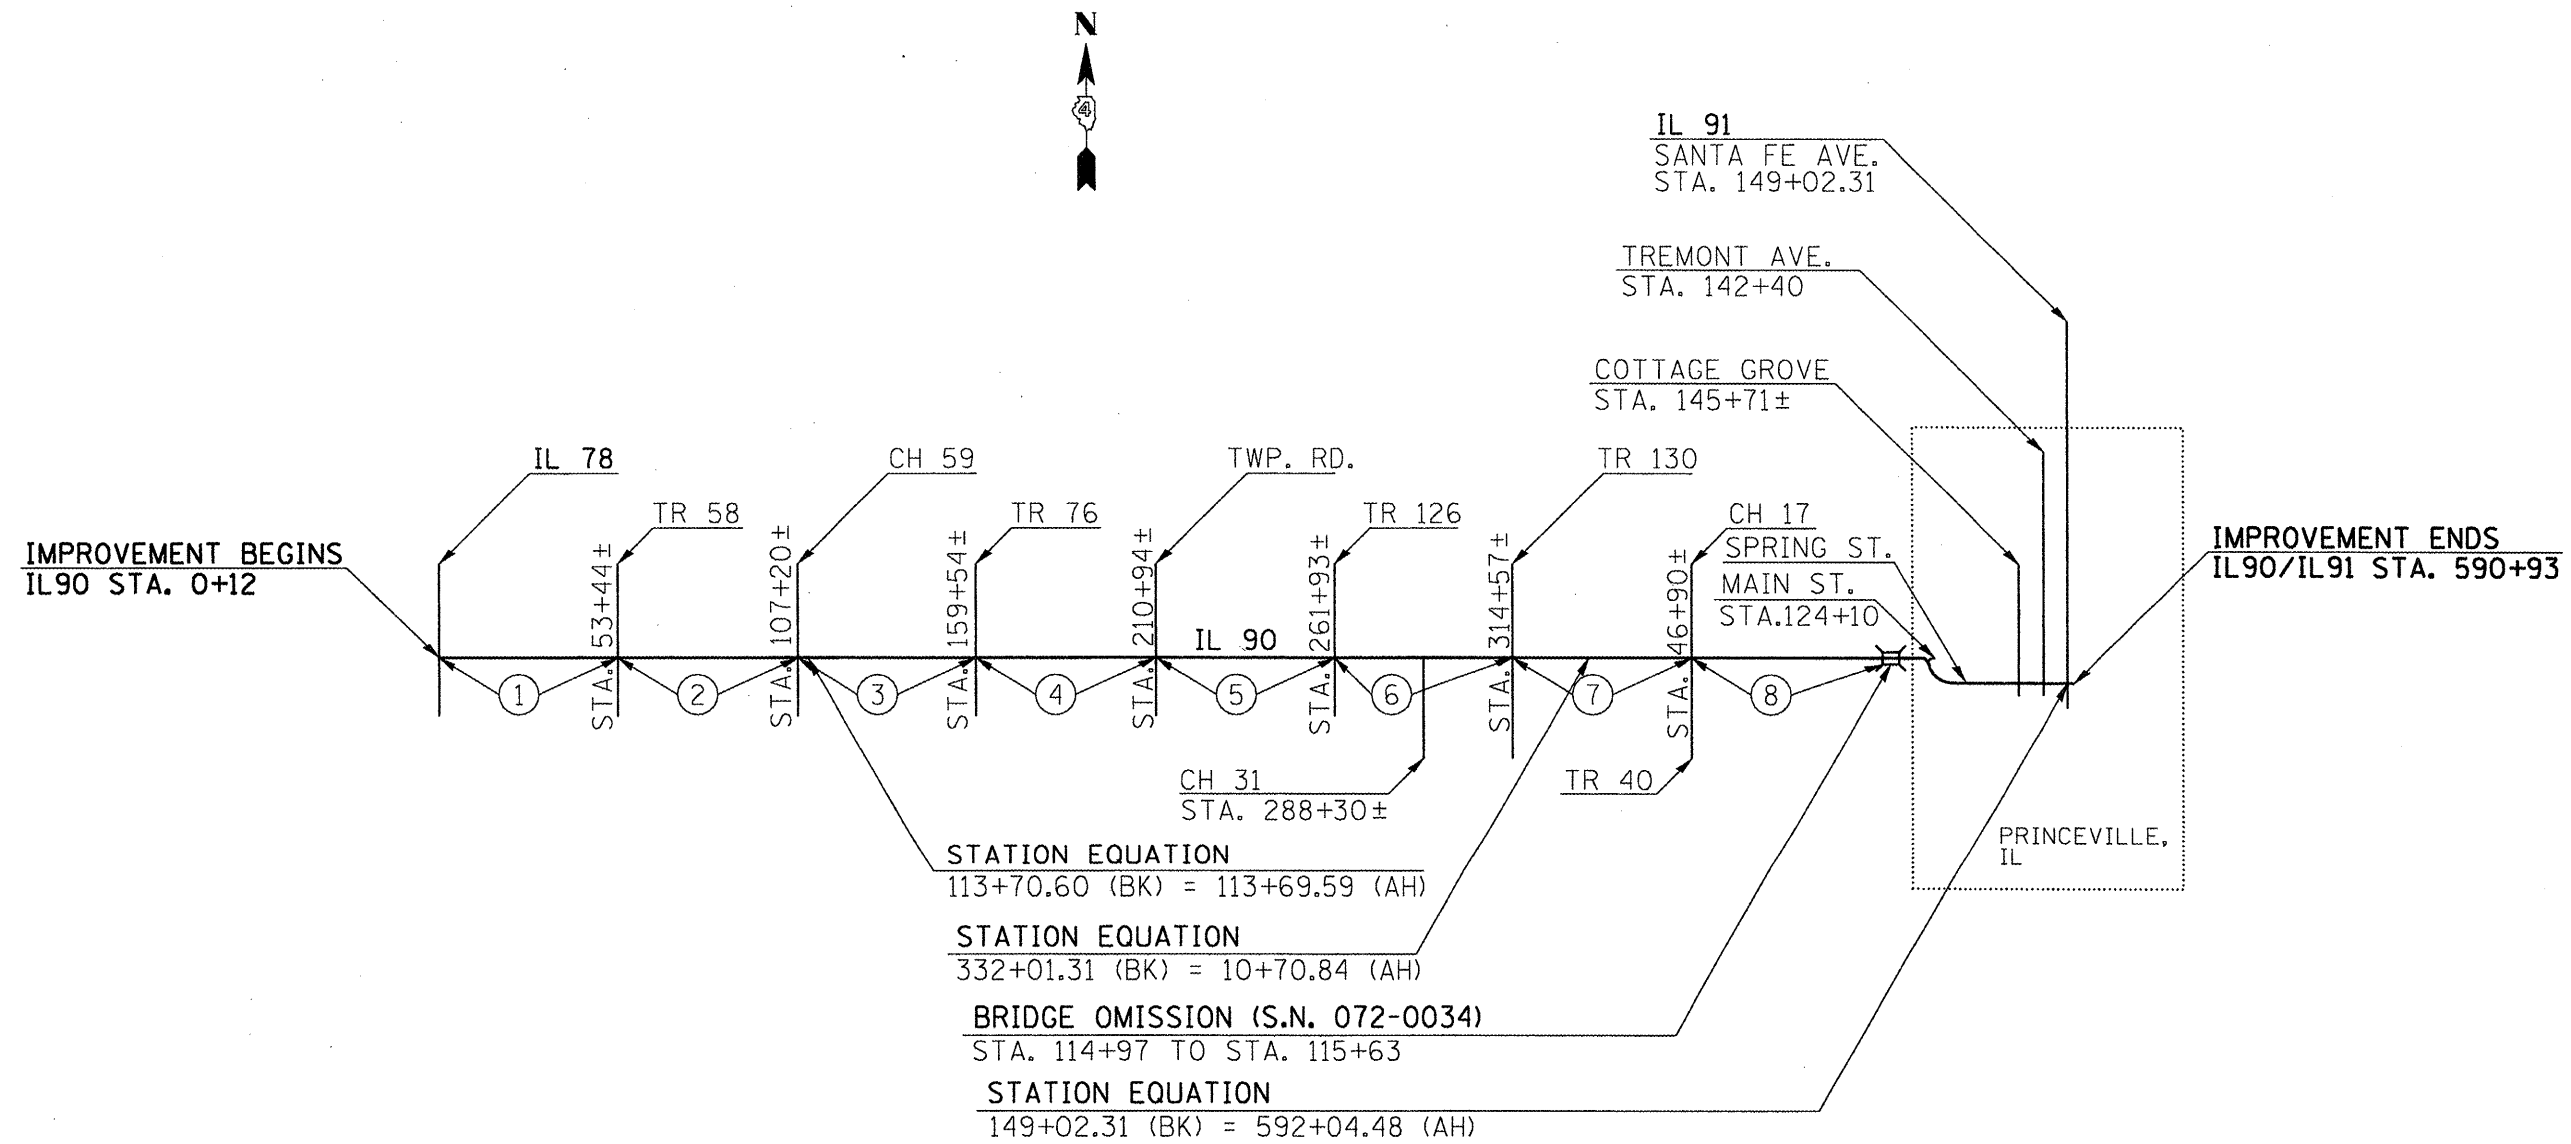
N

4

IL 91
SANTA FE AVE.
STA. 149+02.31

TREMONT AVE.
STA. 142+40

COTTAGE GROVE
STA. 145+71±

IL 78

CH 59

TWP. RD.

TR 130

TR 58

TR 76

TR 126

CH 17

SPRING ST.

MAIN ST.
STA.124+10

IMPROVEMENT BEGINS
IL90 STA. 0+12

IMPROVEMENT ENDS
IL90/IL91 STA. 590+93

STA. 53+44±

STA. 107+20±

STA. 159+54±

STA. 210+94±

IL 90

STA. 261+93±

STA. 314+57±

STA. 46+90±

1 2 3 4 5 6 7 8

CH 31
STA. 288+30±

TR 40

PRINCEVILLE, IL

STATION EQUATION
113+70.60 (BK) = 113+69.59 (AH)

STATION EQUATION
332+01.31 (BK) = 10+70.84 (AH)

BRIDGE OMISSION (S.N. 072-0034)
STA. 114+97 TO STA. 115+63

STATION EQUATION
149+02.31 (BK) = 592+04.48 (AH)